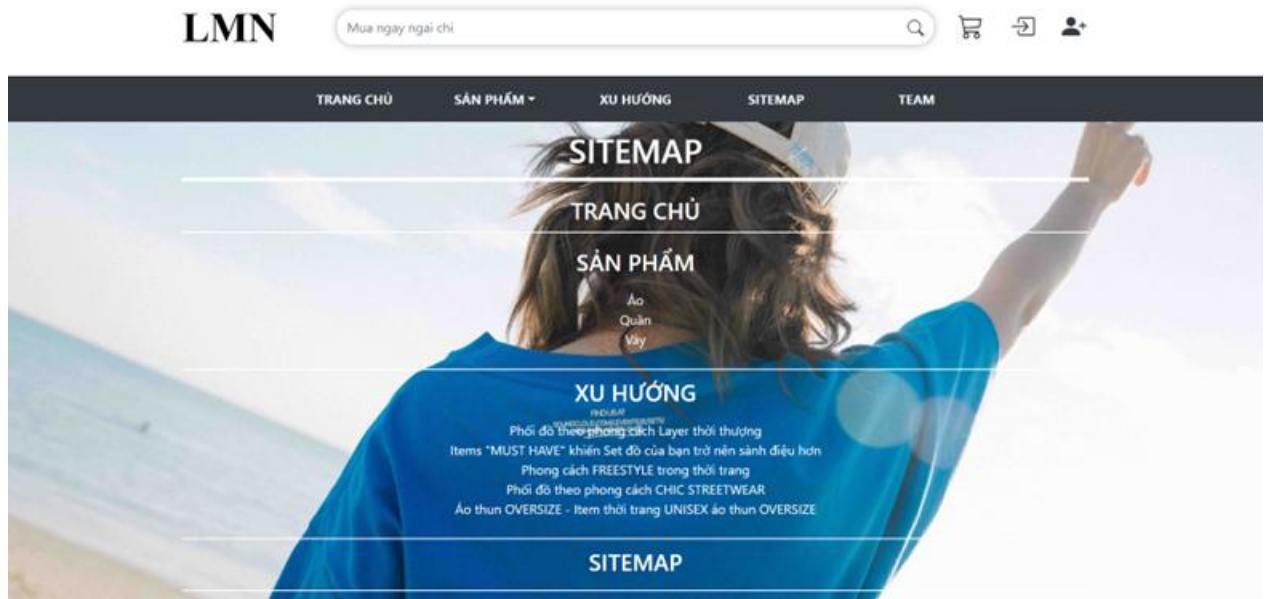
LMN

Mua ngay ngại chi

TRANG CHỦ
SẢN PHẨM
XU HƯỚNG
SITEMAP
TEAM

SITEMAP

TRANG CHỦ

SẢN PHẨM

Áo
Quần
Váy

XU HƯỚNG

Phối đồ theo phong cách Layer thời thượng
Items "MUST HAVE" khiến Set đồ của bạn trở nên sành điệu hơn
Phong cách FREESTYLE trong thời trang
Phối đồ theo phong cách CHIC STREETWEAR
Áo thun OVERSIZE - Item thời trang UNISEX áo thun OVERSIZE

SITEMAP